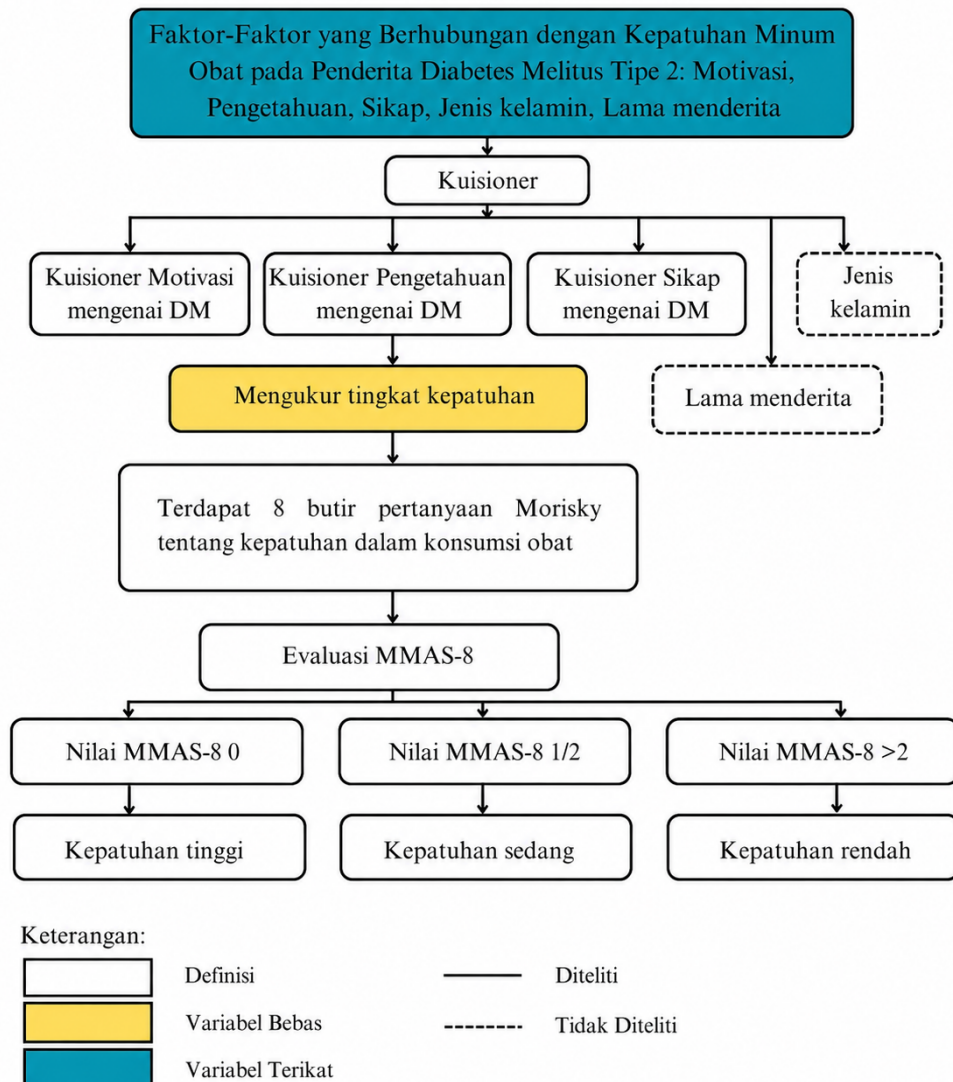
Faktor-Faktor yang Berhubungan dengan Kepatuhan Minum Obat pada Penderita Diabetes Melitus Tipe 2: Motivasi, Pengetahuan, Sikap, Jenis kelamin, Lama menderita

Kuisioner

Kuisioner Motivasi mengenai DM

Kuisioner Pengetahuan mengenai DM

Kuisioner Sikap mengenai DM

Jenis kelamin

Mengukur tingkat kepatuhan

Lama menderita

Terdapat 8 butir pertanyaan Morisky tentang kepatuhan dalam konsumsi obat

Evaluasi MMAS-8

Nilai MMAS-8 0

Nilai MMAS-8 1/2

Nilai MMAS-8 >2

Kepatuhan tinggi

Kepatuhan sedang

Kepatuhan rendah

Keterangan:

Definisi

Diteliti

Variabel Bebas

Tidak Diteliti

Variabel Terikat